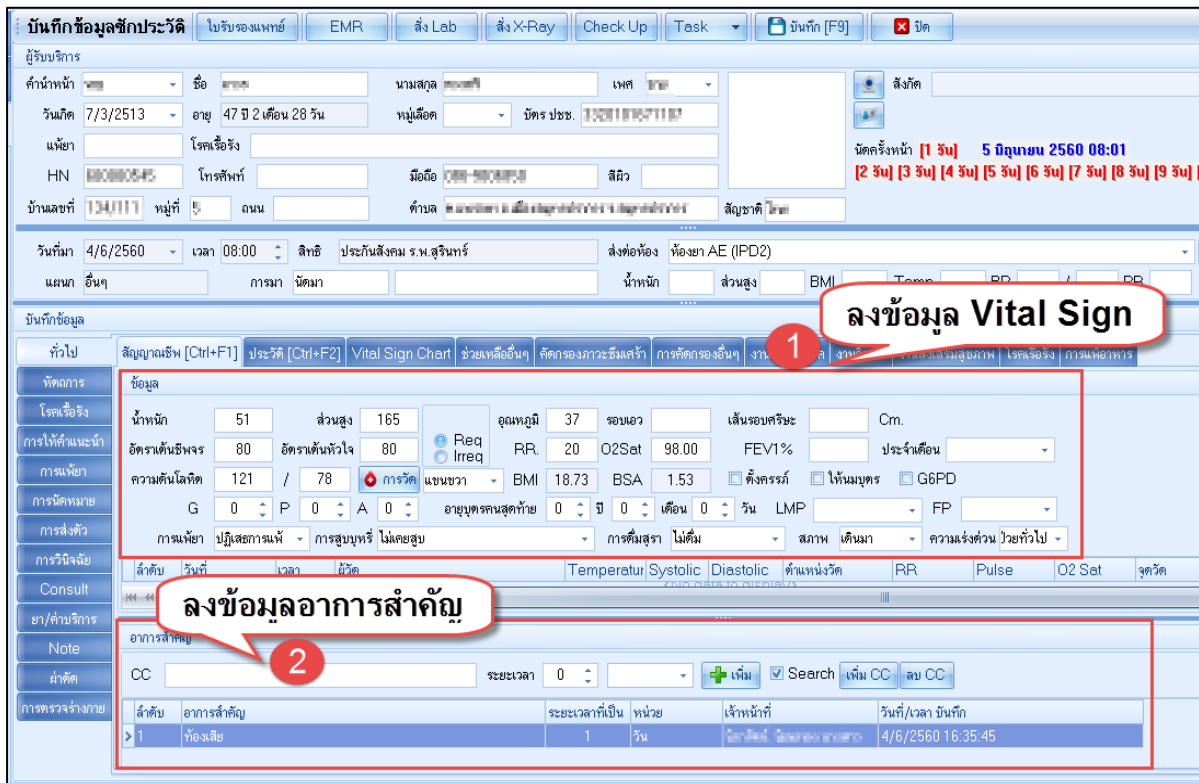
บันทึกข้อมูลซักประวัติ | ใบรับรองแพทย์ | EMR | สั่ง Lab | สั่ง X-Ray | Check Up | Task | บันทึก [F9] | ปิด

ผู้รับบริการ

คำนำหน้า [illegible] ชื่อ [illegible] นามสกุล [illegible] เพศ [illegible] สังกัด

วันเกิด 7/3/2513 อายุ 47 ปี 2 เดือน 28 วัน หมู่เลือด บัตร ปชช. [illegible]

แพ้ยา โรคเรื้อรัง

นัดครั้งหน้า [1 วัน] 5 มิถุนายน 2560 08:01

[2 วัน] [3 วัน] [4 วัน] [5 วัน] [6 วัน] [7 วัน] [8 วัน] [9 วัน]

HN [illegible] โทรศัพท์ มือถือ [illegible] สีผิว

บ้านเลขที่ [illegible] หมู่ที่ 5 ถนน ตำบล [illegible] สัญชาติ ไทย

วันที่มา 4/6/2560 เวลา 08:00 สิทธิ ประกันสังคม ร.พ.สุรินทร์ ส่งต่อห้อง ห้องยา AE (IPD2)

แผนก อื่นๆ การมา นัดมา น้ำหนัก ส่วนสูง BMI Temp BP / PR

บันทึกข้อมูล

ลงข้อมูล Vital Sign

1

ทั่วไป | หัตถการ | โรคเรื้อรัง | การให้คำแนะนำ | การแพ้ยา | การนัดหมาย | การส่งตัว | การวินิจฉัย | Consult | ยา/ค่าบริการ | Note | ผ่าตัด | การตรวจร่างกาย

สัญญาณชีพ [Ctrl+F1] | ประวัติ [Ctrl+F2] | Vital Sign Chart | ช่วยเหลืออื่นๆ | คัดกรองภาวะซึมเศร้า | การคัดกรองอื่นๆ | งาน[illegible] | งาน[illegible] | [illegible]ส่งเสริมสุขภาพ | โรคเรื้อรัง | การแพ้อาหาร

ข้อมูล

น้ำหนัก 51 ส่วนสูง 165 อุณหภูมิ 37 รอบเอว เส้นรอบศรีษะ Cm.

อัตราเต้นชีพจร 80 อัตราเต้นหัวใจ 80 Req Irreq RR. 20 O2Sat 98.00 FEV1% ประจำเดือน

ความดันโลหิต 121 / 78 การวัด แขนขวา BMI 18.73 BSA 1.53 ตั้งครรภ์ ให้นมบุตร G6PD

G 0 P 0 A 0 อายุบุตรคนสุดท้าย 0 ปี 0 เดือน 0 วัน LMP FP

การแพ้ยา ปฏิเสธการแพ้ การสูบบุหรี่ ไม่เคยสูบ การดื่มสุรา ไม่ดื่ม สภาพ เดินมา ความเร่งด่วน ป่วยทั่วไป

| ลำดับ | วันที่ | เวลา | ผู้วัด | Temperatur | Systolic | Diastolic | ตำแหน่งวัด | RR | Pulse | O2 Sat | จุดวัด |
|---|---|---|---|---|---|---|---|---|---|---|---|

ลงข้อมูลอาการสำคัญ

2

อาการสำคัญ

CC ระยะเวลา 0 เพิ่ม Search เพิ่ม CC ลบ CC

| ลำดับ | อาการสำคัญ | ระยะเวลาที่เป็น | หน่วย | เจ้าหน้าที่ | วันที่/เวลา บันทึก |
|---|---|---|---|---|---|
| 1 | ท้องเสีย | 1 | วัน | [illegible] | 4/6/2560 16:35:45 |